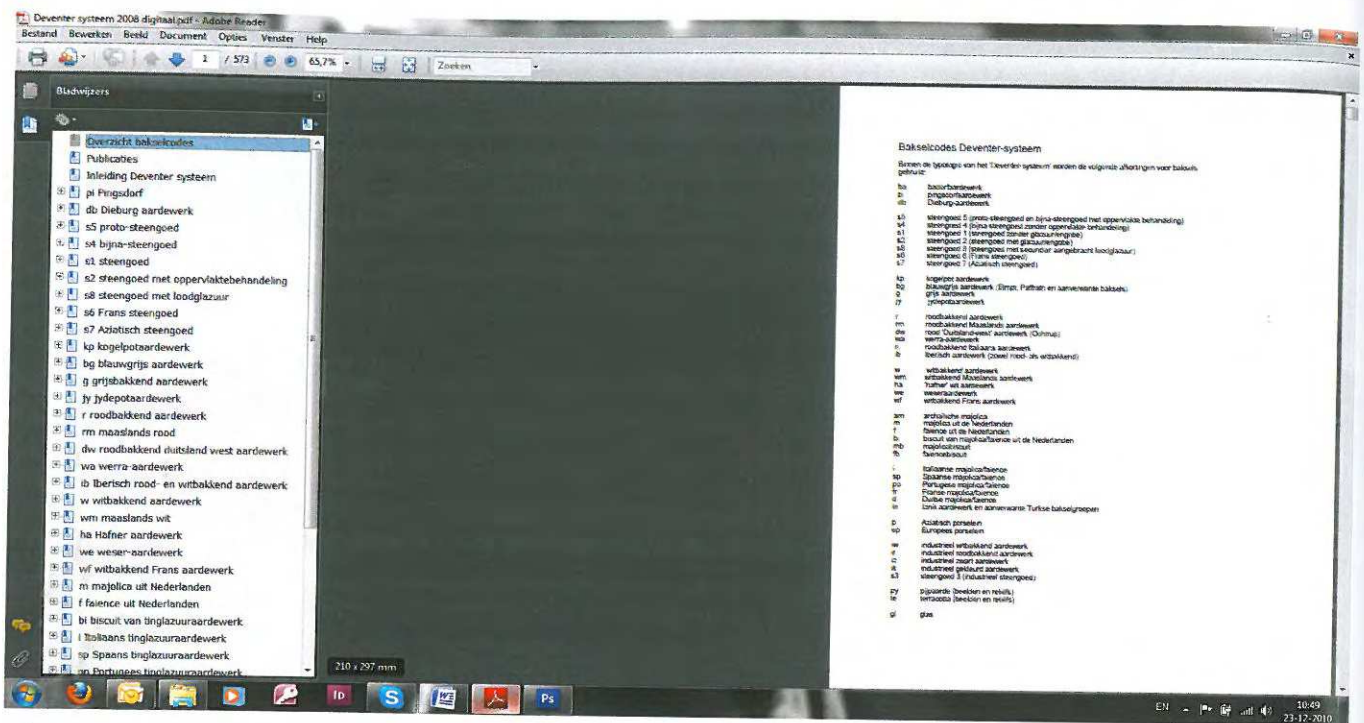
Deventer systeem 2008 digitaal.pdf - Adobe Reader
Bestand Bewerken Beeld Document Opties Venster Help

1 / 573 65,7% Zoeken

Bladwijzers

Overzicht bakselcodes
Publicaties
Inleiding Deventer systeem
pi Pingsdorf
db Dieburg aardewerk
s5 proto-steengoed
s4 bijna-steengoed
s1 steengoed
s2 steengoed met oppervlaktebehandeling
s8 steengoed met loodglazuur
s6 Frans steengoed
s7 Aziatisch steengoed
kp kogelpotaardewerk
bg blauwgrijs aardewerk
g grijsbakkend aardewerk
jy jydepotaardewerk
r roodbakkend aardewerk
rm maaslands rood
dw roodbakkend duitsland west aardewerk
wa werra-aardewerk
ib Iberisch rood- en witbakkend aardewerk
w witbakkend aardewerk
wm maaslands wit
ha Häfner aardewerk
we weser-aardewerk
wf witbakkend Frans aardewerk
m majolica uit Nederlanden
f faience uit Nederlanden
bi biscuit van tinglazuuraardewerk
i Italiaans tinglazuuraardewerk
sp Spaans tinglazuuraardewerk
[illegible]

210 x 297 mm

Bakselcodes Deventer-systeem

Binnen de typologie van het 'Deventer-systeem' worden de volgende afkortingen voor baksels gebruikt:

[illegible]

EN 10:49 23-12-2010